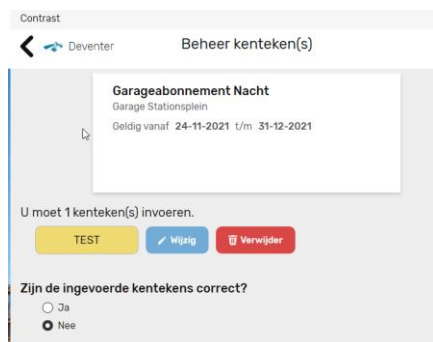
Contrast

Deventer

Beheer kenteken(s)

Garageabonnement Nacht

Garage Stationsplein

Geldig vanaf 24-11-2021 t/m 31-12-2021

U moet 1 kenteken(s) invoeren.

TEST

Wijzig

Verwijder

Zijn de ingevoerde kentekens correct?

Ja

Nee